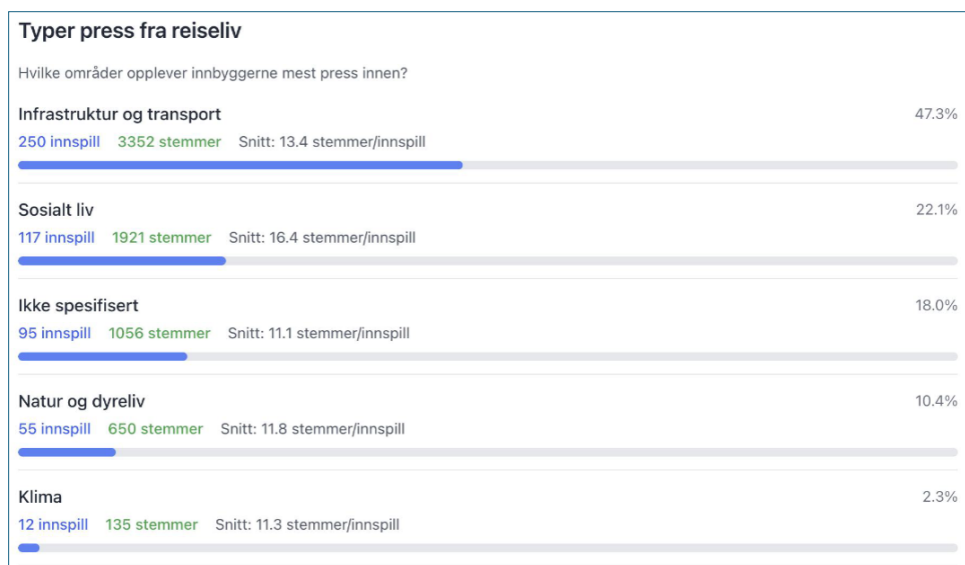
Typer press fra reiseliv

Hvilke områder opplever innbyggerne mest press innen?

Infrastruktur og transport
47.3%
250 innspill 3352 stemmer Snitt: 13.4 stemmer/innspill

Sosialt liv
22.1%
117 innspill 1921 stemmer Snitt: 16.4 stemmer/innspill

Ikke spesifisert
18.0%
95 innspill 1056 stemmer Snitt: 11.1 stemmer/innspill

Natur og dyreliv
10.4%
55 innspill 650 stemmer Snitt: 11.8 stemmer/innspill

Klima
2.3%
12 innspill 135 stemmer Snitt: 11.3 stemmer/innspill